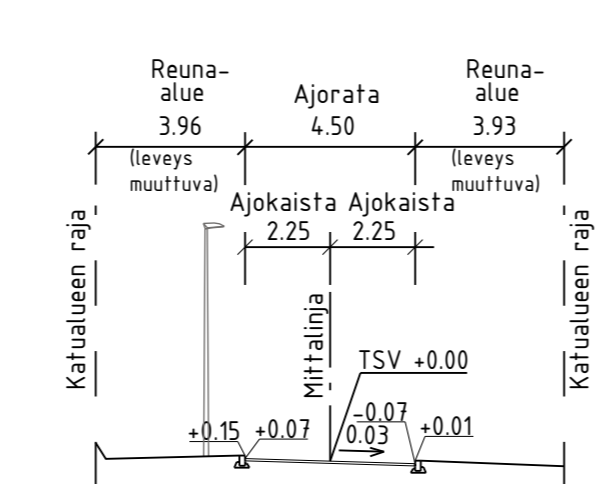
Reuna-alue
3.96
(leveys muuttuva)

Ajorata
4.50

Reuna-alue
3.93
(leveys muuttuva)

Ajokaista
2.25

Ajokaista
2.25

Katualueen raja

Mittalinja

Katualueen raja

TSV +0.00

+0.15
+0.07
-0.07
0.03
+0.01